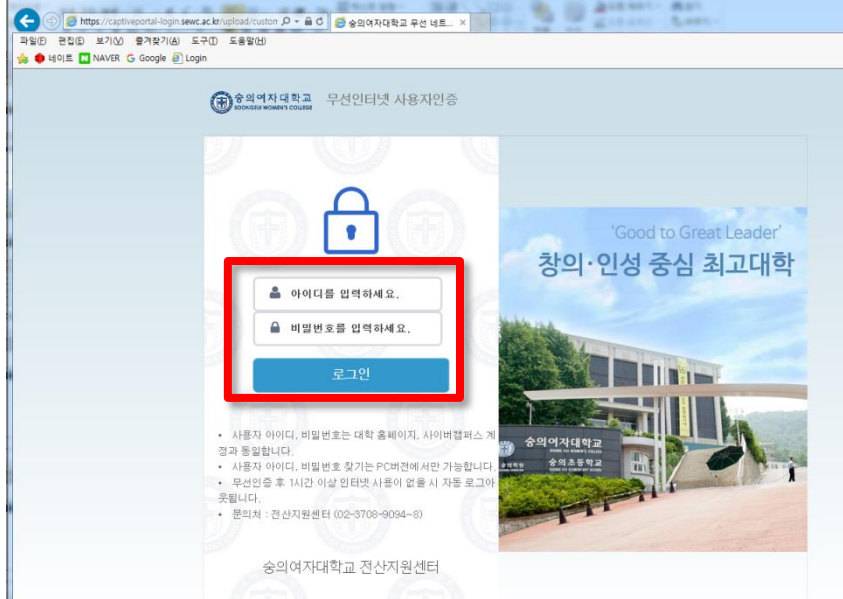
https://captiveportal-login.sewc.ac.kr/upload/custon
숭의여자대학교 무선 네트...
파일(F) 편집(E) 보기(V) 즐겨찾기(A) 도구(T) 도움말(H)
네이트 NAVER Google Login

숭의여자대학교 SOONGEUI WOMEN'S COLLEGE 무선인터넷 사용자인증

아이디를 입력하세요.
비밀번호를 입력하세요.
로그인

• 사용자 아이디, 비밀번호는 대학 홈페이지, 사이버캠퍼스 계정과 동일합니다.
• 사용자 아이디, 비밀번호 찾기는 PC버전에서만 가능합니다.
• 무선인증 후 1시간 이상 인터넷 사용이 없을 시 자동 로그아웃됩니다.
• 문의처 : 전산지원센터 (02-3708-9094~8)

숭의여자대학교 전산지원센터

'Good to Great Leader'
창의·인성 중심 최고대학

숭의여자대학교
SOONGEUI WOMEN'S COLLEGE
숭의초등학교